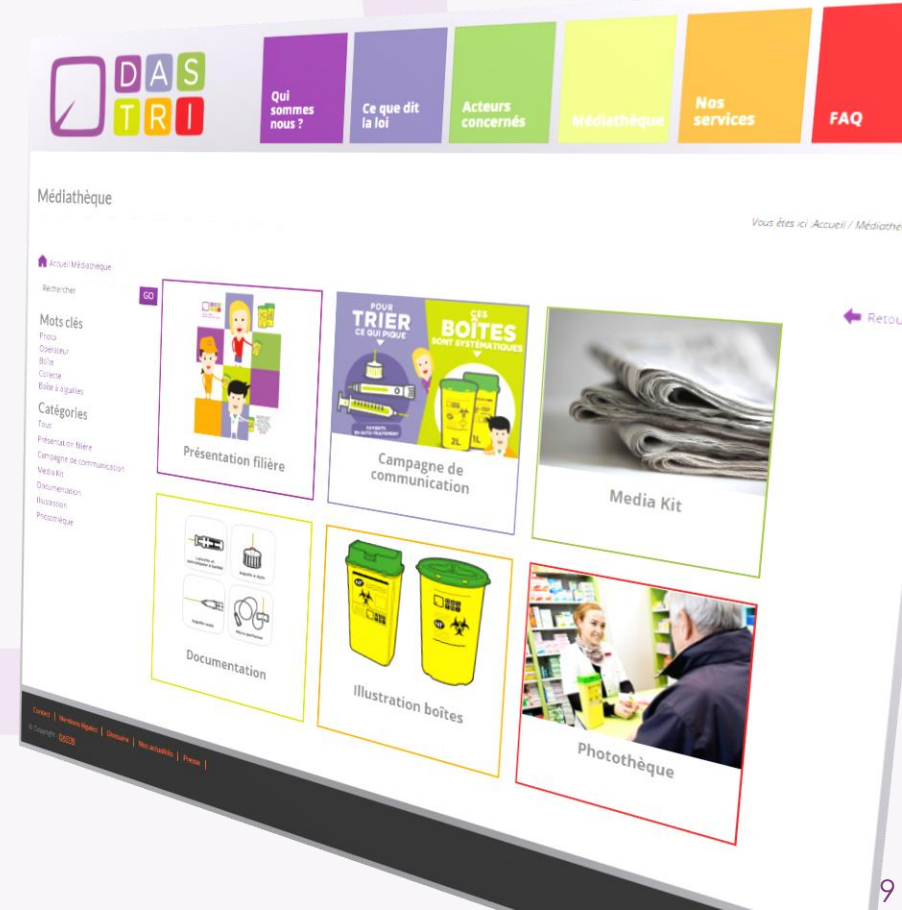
DAS TRI

Qui sommes nous ?

Ce que dit la loi

Acteurs concernés

Médiathèque

Nos services

FAQ

Médiathèque

Vous êtes ici :Accueil / Médiathè

Accueil Médiathèque

Rechercher

GO

Mots clés
Photo
Opérateur
Boîte
Collecte
Boîte à aiguilles

Catégories
Tous
Présentation filière
Campagne de communication
Media Kit
Documentation
Illustration
Photothèque

Retou

Présentation filière

POUR TRIER CE QUI PIQUE

CES BOÎTES SONT SYSTÉMATIQUES

Campagne de communication

Media Kit

Documentation

Illustration boîtes

Photothèque

Contact | Mentions légales | Glossaire | Nos actualités | Presse |

© Copyright DASTRI

9